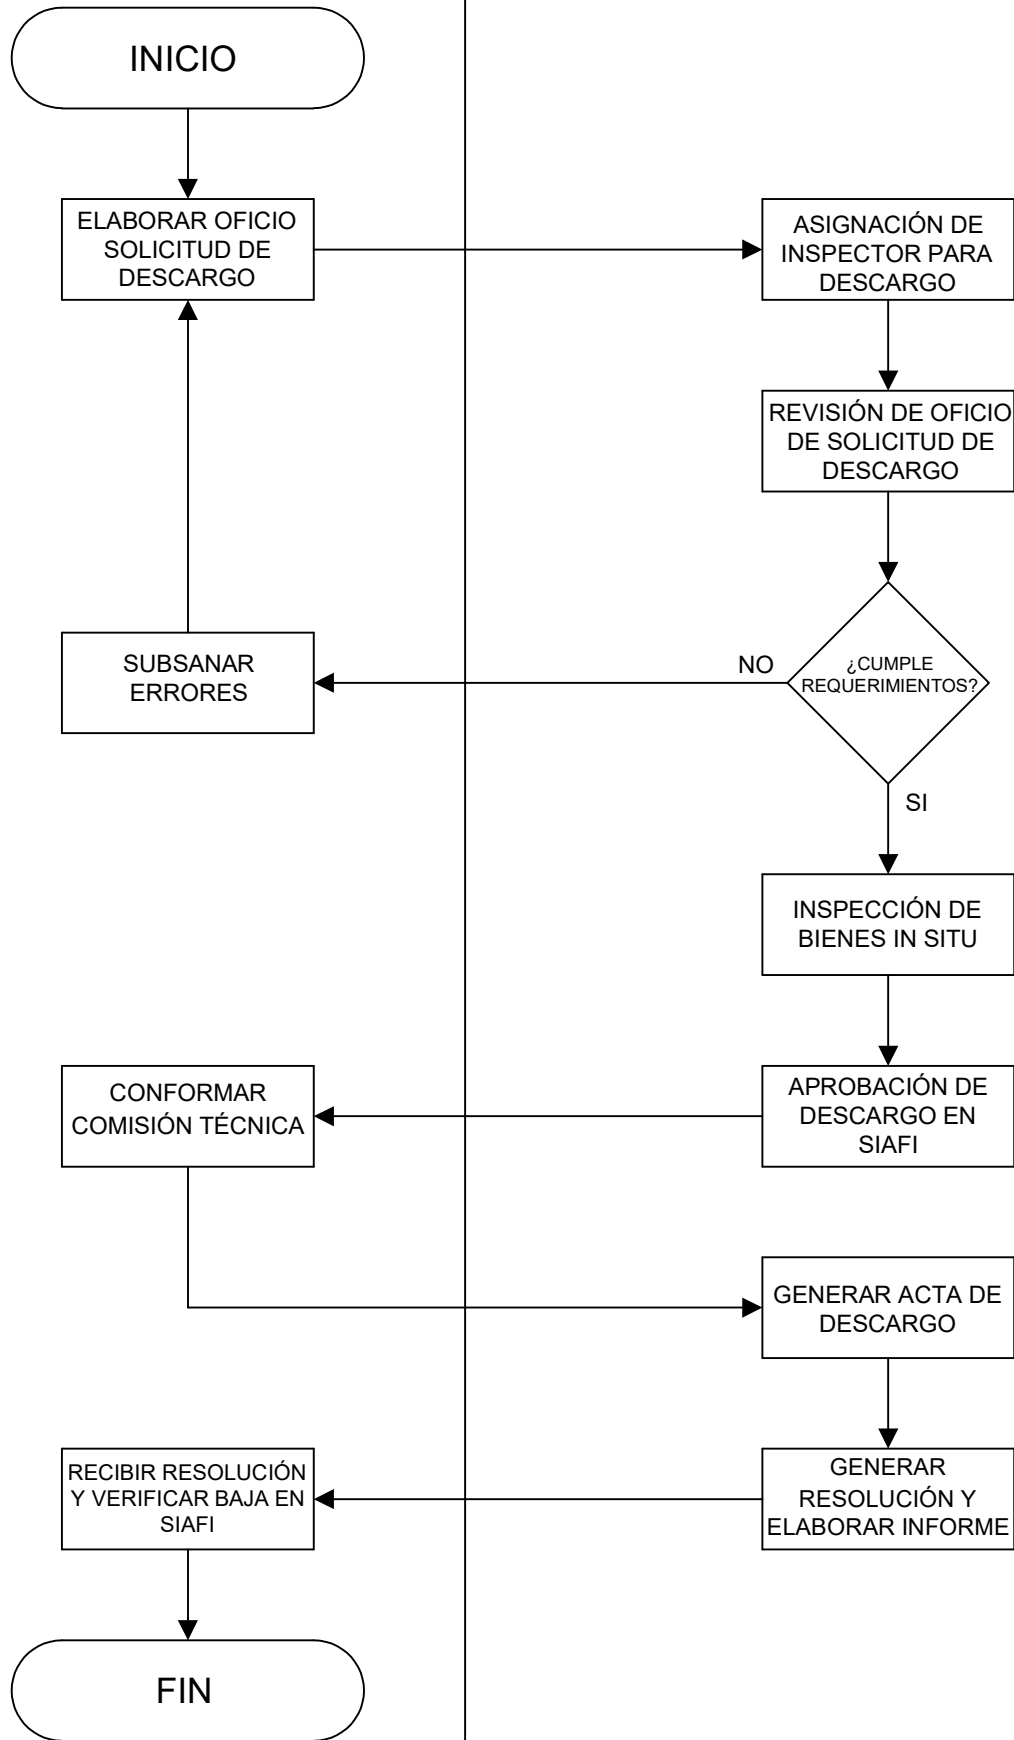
INICIO

ELABORAR OFICIO SOLICITUD DE DESCARGO

ASIGNACIÓN DE INSPECTOR PARA DESCARGO

REVISIÓN DE OFICIO DE SOLICITUD DE DESCARGO

SUBSANAR ERRORES

NO

¿CUMPLE REQUERIMIENTOS?

SI

INSPECCIÓN DE BIENES IN SITU

CONFORMAR COMISIÓN TÉCNICA

APROBACIÓN DE DESCARGO EN SIAFI

GENERAR ACTA DE DESCARGO

RECIBIR RESOLUCIÓN Y VERIFICAR BAJA EN SIAFI

GENERAR RESOLUCIÓN Y ELABORAR INFORME

FIN